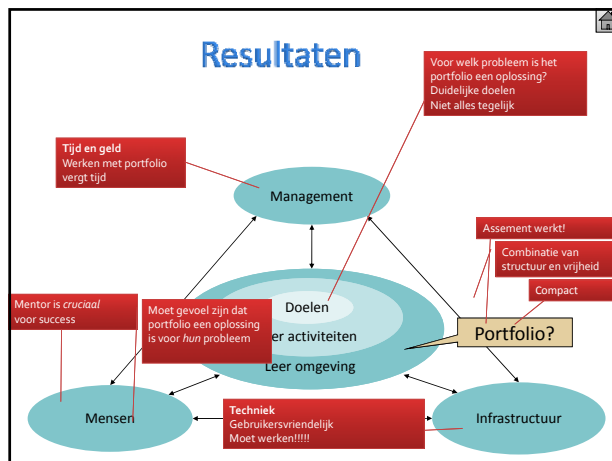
Resultaten

Voor welk probleem is het portfolio een oplossing?
Duidelijke doelen
Niet alles tegelijk

Tijd en geld
Werken met portfolio vergt tijd

Management

Assement werkt!

Combinatie van structuur en vrijheid

Compact

Mentor is *cruciaal* voor success

Moet gevoel zijn dat portfolio een oplossing is voor *hun* probleem

Doelen

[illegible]er activiteiten

Leer omgeving

Portfolio?

Mensen

Techniek
Gebruikersvriendelijk
Moet werken!!!!!

Infrastructuur